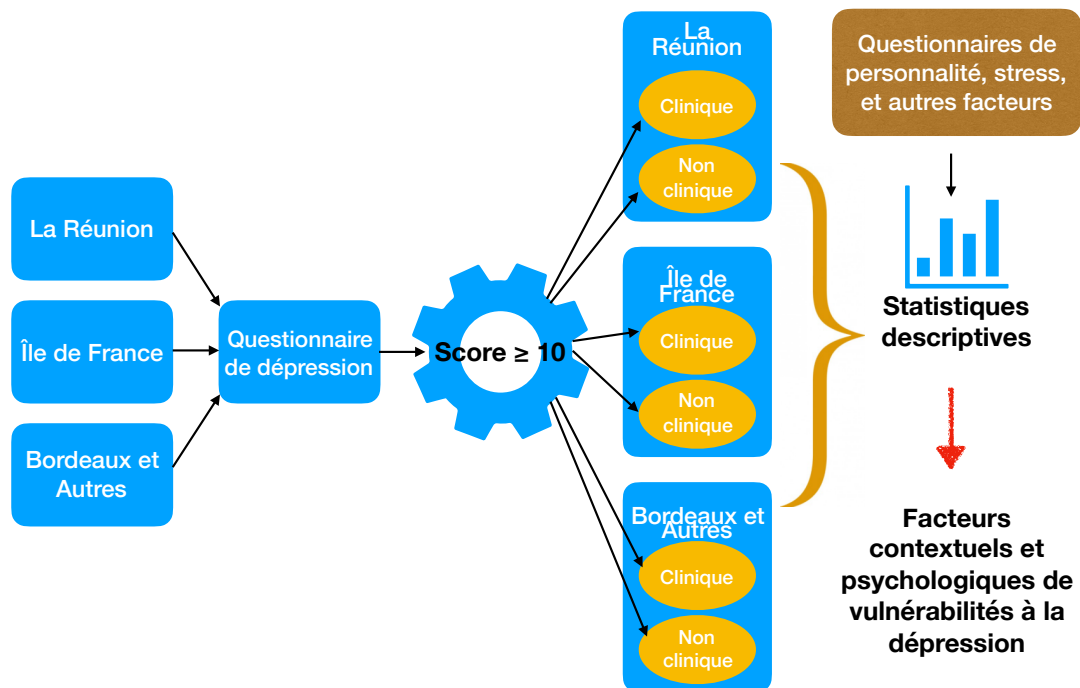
La Réunion

Île de France

Bordeaux et Autres

Questionnaire de dépression

Score ≥ 10

La Réunion

Clinique

Non clinique

Île de France

Clinique

Non clinique

Bordeaux et Autres

Clinique

Non clinique

Questionnaires de personnalité, stress, et autres facteurs

Statistiques descriptives

Facteurs contextuels et psychologiques de vulnérabilités à la dépression